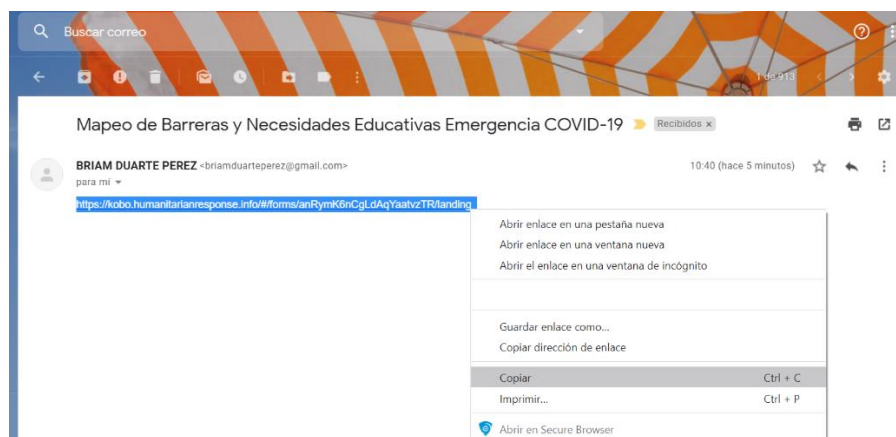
Buscar correo

1 de 913

Mapeo de Barreras y Necesidades Educativas Emergencia COVID-19 Recibidos ×

BRIAM DUARTE PEREZ <briamduarteperez@gmail.com>
para mí

10:40 (hace 5 minutos)

https://kobo.humanitarianresponse.info/#/forms/anRymK6nCgLdAqYaatvzTR/landing

Abrir enlace en una pestaña nueva
Abrir enlace en una ventana nueva
Abrir el enlace en una ventana de incógnito

Guardar enlace como...
Copiar dirección de enlace

Copiar Ctrl + C
Imprimir... Ctrl + P

Abrir en Secure Browser